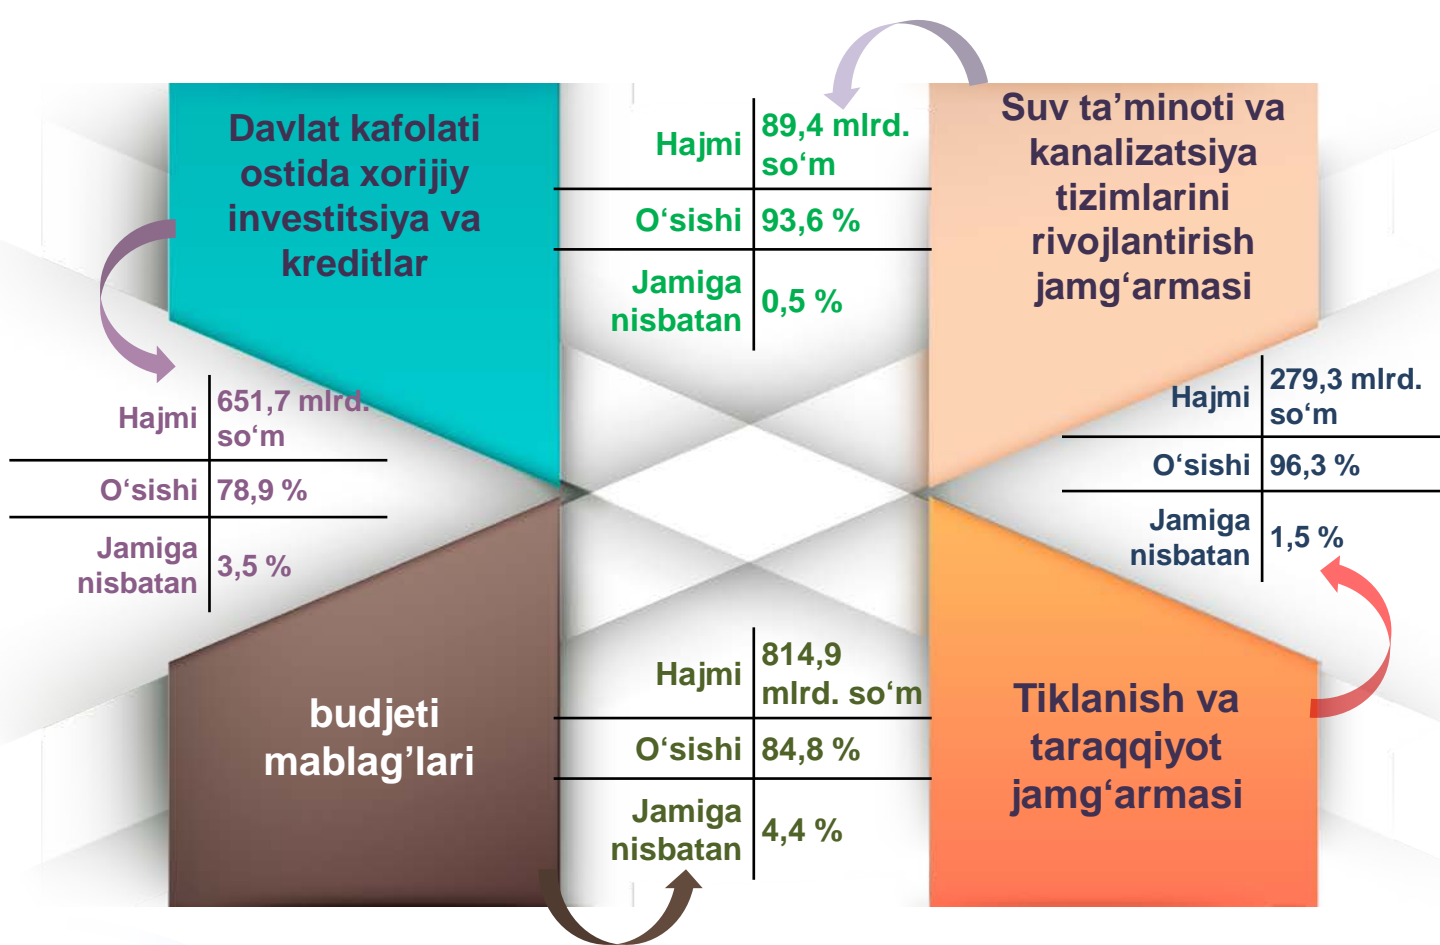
Davlat kafolati ostida xorijiy investitsiya va kreditlar

| Hajmi | 651,7 mlrd. so‘m |
|---|---|
| O‘sishi | 78,9 % |
| Jamiga nisbatan | 3,5 % |

| Hajmi | 89,4 mlrd. so‘m |
|---|---|
| O‘sishi | 93,6 % |
| Jamiga nisbatan | 0,5 % |

Suv ta’minoti va kanalizatsiya tizimlarini rivojlantirish jamg‘armasi

| Hajmi | 279,3 mlrd. so‘m |
|---|---|
| O‘sishi | 96,3 % |
| Jamiga nisbatan | 1,5 % |

budjeti mablag’lari

| Hajmi | 814,9 mlrd. so‘m |
|---|---|
| O‘sishi | 84,8 % |
| Jamiga nisbatan | 4,4 % |

Tiklanish va taraqqiyot jamg‘armasi